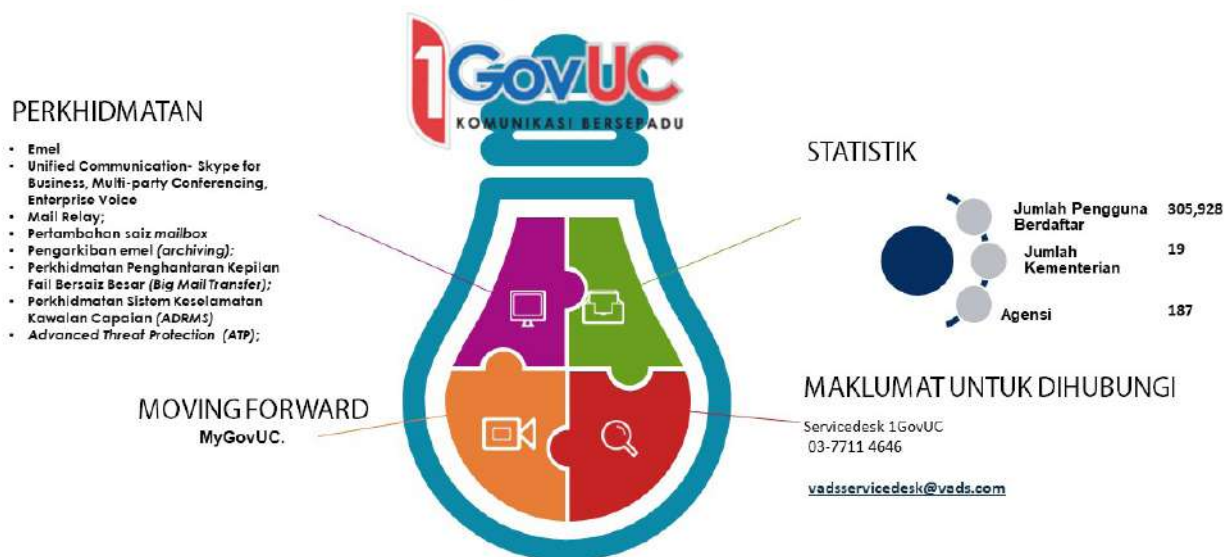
1GovUC
KOMUNIKASI BERSEPADU

PERKHIDMATAN

- Emel
- Unified Communication- Skype for Business, Multi-party Conferencing, Enterprise Voice
- Mail Relay;
- Pertambahan saiz *mailbox*
- Pengarkiban emel *(archiving)*;
- Perkhidmatan Penghantaran Kepilan Fail Bersaiz Besar *(Big Mail Transfer)*;
- Perkhidmatan Sistem Keselamatan Kawalan Capaian *(ADRMS)*
- *Advanced Threat Protection (ATP)*;

STATISTIK

| | |
|---|---|
| Jumlah Pengguna Berdaftar | 305,928 |
| Jumlah Kementerian | 19 |
| Agensi | 187 |

MOVING FORWARD
MyGovUC.

MAKLUMAT UNTUK DIHUBUNGI
Servicedesk 1GovUC
03-7711 4646

vadsservicedesk@vads.com